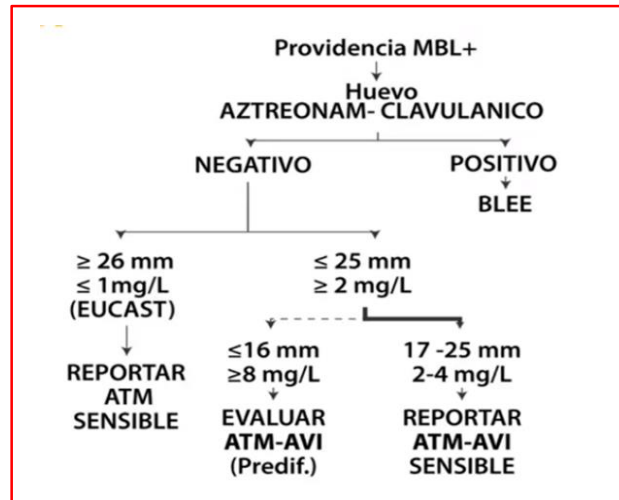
Providencia MBL+

Huevo
AZTREONAM- CLAVULANICO

NEGATIVO

POSITIVO

BLEE

$\geq 26$ mm
$\leq 1$mg/L
(EUCAST)

$\leq 25$ mm
$\geq 2$ mg/L

REPORTAR
ATM
SENSIBLE

$\leq 16$ mm
$\geq 8$ mg/L

EVALUAR
ATM-AVI
(Predif.)

17 -25 mm
2-4 mg/L

REPORTAR
ATM-AVI
SENSIBLE